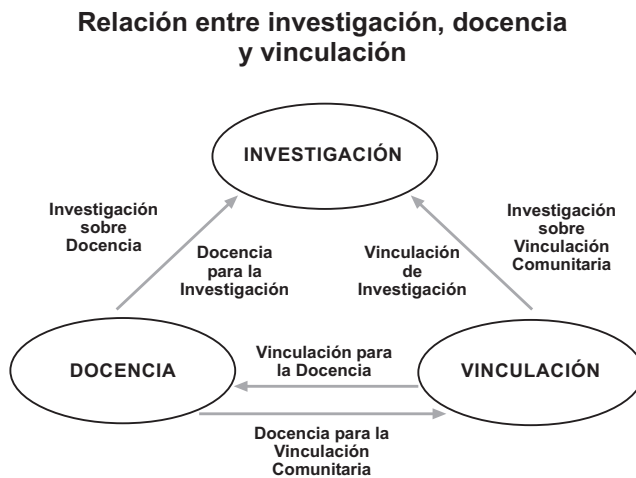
Relación entre investigación, docencia y vinculación

INVESTIGACIÓN

Investigación sobre Docencia

Docencia para la Investigación

Vinculación de Investigación

Investigación sobre Vinculación Comunitaria

DOCENCIA

Vinculación para la Docencia

VINCULACIÓN

Docencia para la Vinculación Comunitaria